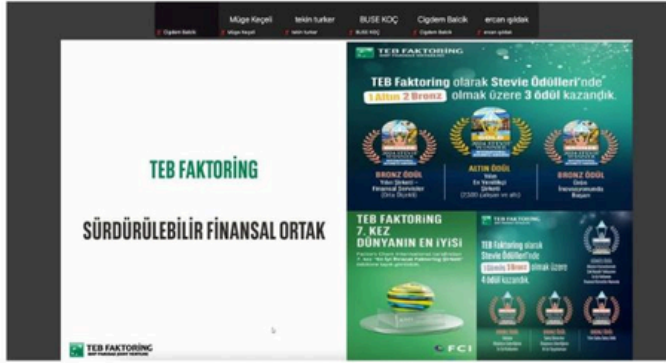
Müge Keçeli	tekin turker	BUSE KOÇ	Çiğdem Balcik	ercan ışıldak

Çiğdem Balcik	müge keçeli	tekin turker	BUSE KOÇ	Çiğdem Balcik	ercan ışıldak

TEB FAKTORİNG

SÜRDÜRÜLEBİLİR FİNANSAL ORTAK

TEB FAKTORİNG

TEB Faktoring olarak Stevie Ödülleri'nde 1 Altın 2 Bronz olmak üzere 3 ödül kazandık.

BRONZ ÖDÜL
Yılın Şirketi - Finansal Hizmetler (Orta Ölçekli)

ALTIN ÖDÜL
Yılın En Yenilikçi Şirketi (2,500 çalışan ve altı)

BRONZ ÖDÜL
Dijital Transformasyonda Başarı

TEB FAKTORİNG
7. KEZ
DÜNYANIN EN İYİSİ

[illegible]

FCI

TEB Faktoring olarak Stevie Ödülleri'nde 1Gümüş 3Bronz olmak üzere 4 ödül kazandık.

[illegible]

TEB FAKTORİNG